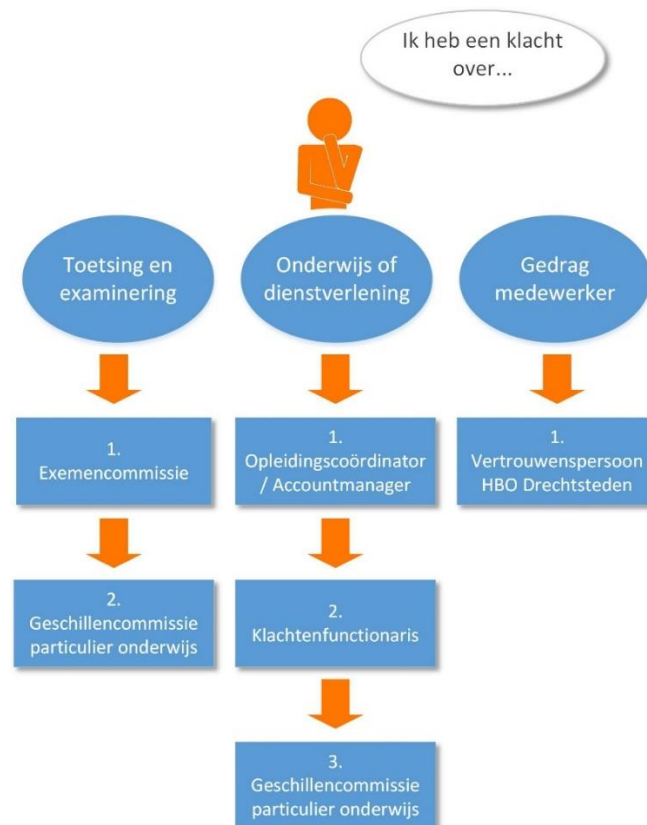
Ik heb een klacht over...

Toetsing en examinering

Onderwijs of dienstverlening

Gedrag medewerker

1. Exemencommissie

1. Opleidingscoördinator / Accountmanager

1. Vertrouwenspersoon HBO Drechtsteden

2. Geschillencommissie particulier onderwijs

2. Klachtenfunctionaris

3. Geschillencommissie particulier onderwijs